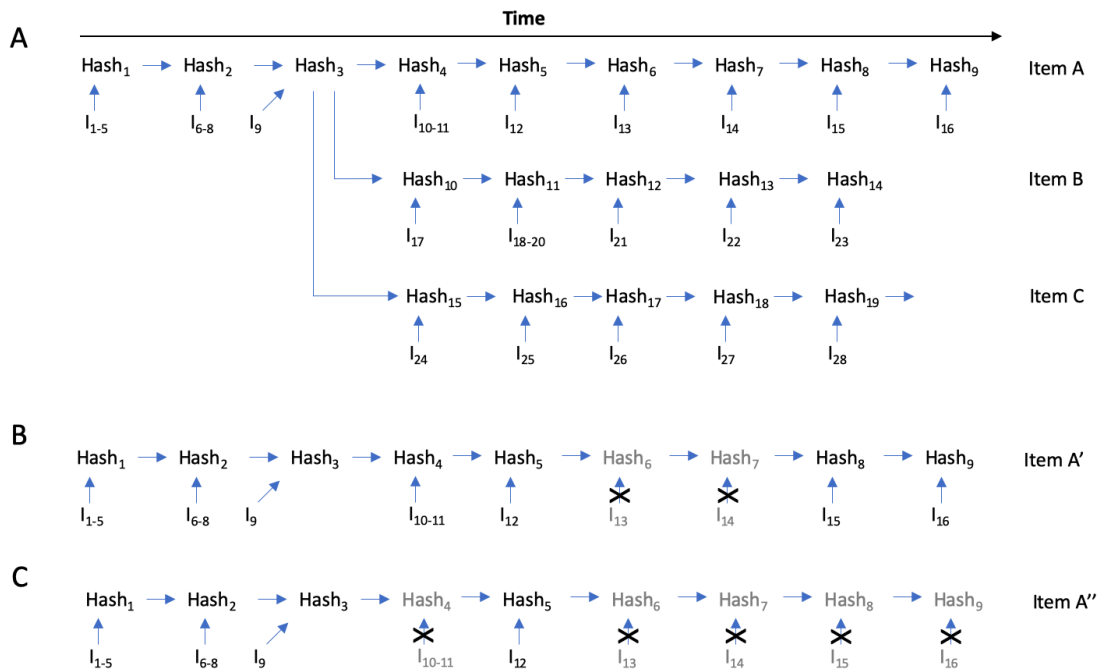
Time

A

$Hash_1$ $Hash_2$ $Hash_3$ $Hash_4$ $Hash_5$ $Hash_6$ $Hash_7$ $Hash_8$ $Hash_9$ Item A

$I_{1-5}$ $I_{6-8}$ $I_9$ $I_{10-11}$ $I_{12}$ $I_{13}$ $I_{14}$ $I_{15}$ $I_{16}$

$Hash_{10}$ $Hash_{11}$ $Hash_{12}$ $Hash_{13}$ $Hash_{14}$ Item B

$I_{17}$ $I_{18-20}$ $I_{21}$ $I_{22}$ $I_{23}$

$Hash_{15}$ $Hash_{16}$ $Hash_{17}$ $Hash_{18}$ $Hash_{19}$ Item C

$I_{24}$ $I_{25}$ $I_{26}$ $I_{27}$ $I_{28}$

B

$Hash_1$ $Hash_2$ $Hash_3$ $Hash_4$ $Hash_5$ $Hash_6$ $Hash_7$ $Hash_8$ $Hash_9$ Item A'

$I_{1-5}$ $I_{6-8}$ $I_9$ $I_{10-11}$ $I_{12}$ $I_{13}$ $I_{14}$ $I_{15}$ $I_{16}$

C

$Hash_1$ $Hash_2$ $Hash_3$ $Hash_4$ $Hash_5$ $Hash_6$ $Hash_7$ $Hash_8$ $Hash_9$ Item A''

$I_{1-5}$ $I_{6-8}$ $I_9$ $I_{10-11}$ $I_{12}$ $I_{13}$ $I_{14}$ $I_{15}$ $I_{16}$